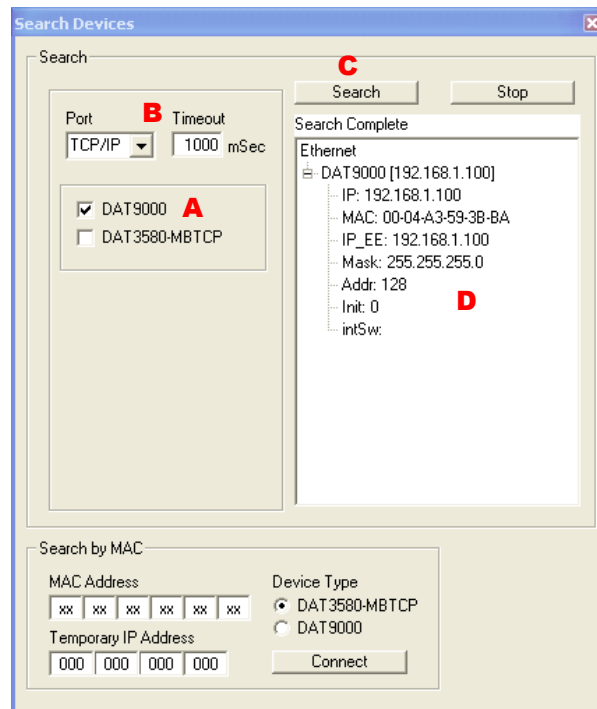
Search Devices

Search

C

Search Stop

Port B Timeout

TCP/IP 1000 mSec

Search Complete

Ethernet
DAT9000 [192.168.1.100]
IP: 192.168.1.100
MAC: 00-04-A3-59-3B-BA
IP_EE: 192.168.1.100
Mask: 255.255.255.0
Addr: 128
Init: 0
intSw:

D

DAT9000 A
DAT3580-MBTCP

Search by MAC

MAC Address
xx xx xx xx xx xx

Temporary IP Address
000 000 000 000

Device Type
DAT3580-MBTCP
DAT9000

Connect